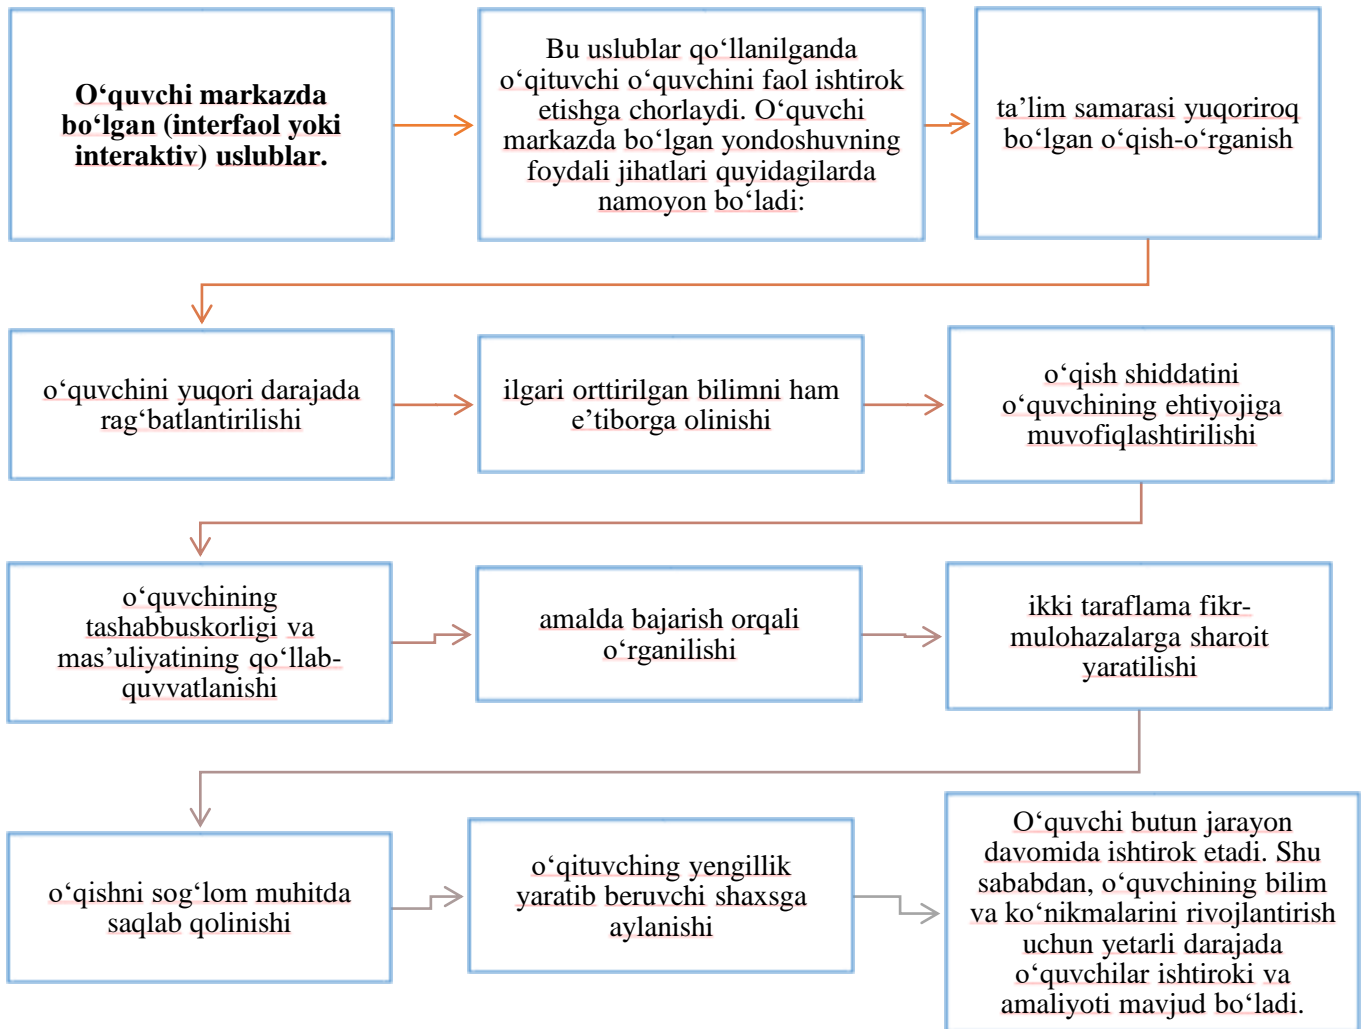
O‘quvchi markazda bo‘lgan (interfaol yoki interaktiv) uslublar.

Bu uslublar qo‘llanilganda o‘qituvchi o‘quvchini faol ishtirok etishga chorlaydi. O‘quvchi markazda bo‘lgan yondoshuvning foydali jihatlari quyidagilarda namoyon bo‘ladi:

ta’lim samarasi yuqoriroq bo‘lgan o‘qish-o‘rganish

o‘quvchini yuqori darajada rag‘batlantirilishi

ilgari orttirilgan bilimni ham e’tiborga olinishi

o‘qish shiddatini o‘quvchining ehtiyojiga muvofiqlashtirilishi

o‘quvchining tashabbuskorligi va mas’uliyatining qo‘llab-quvvatlanishi

amalda bajarish orqali o‘rganilishi

ikki taraflama fikr-mulohazalarga sharoit yaratilishi

o‘qishni sog‘lom muhitda saqlab qolinishi

o‘qituvching yengillik yaratib beruvchi shaxsga aylanishi

O‘quvchi butun jarayon davomida ishtirok etadi. Shu sababdan, o‘quvchining bilim va ko‘nikmalarini rivojlantirish uchun yetarli darajada o‘quvchilar ishtiroki va amaliyoti mavjud bo‘ladi.